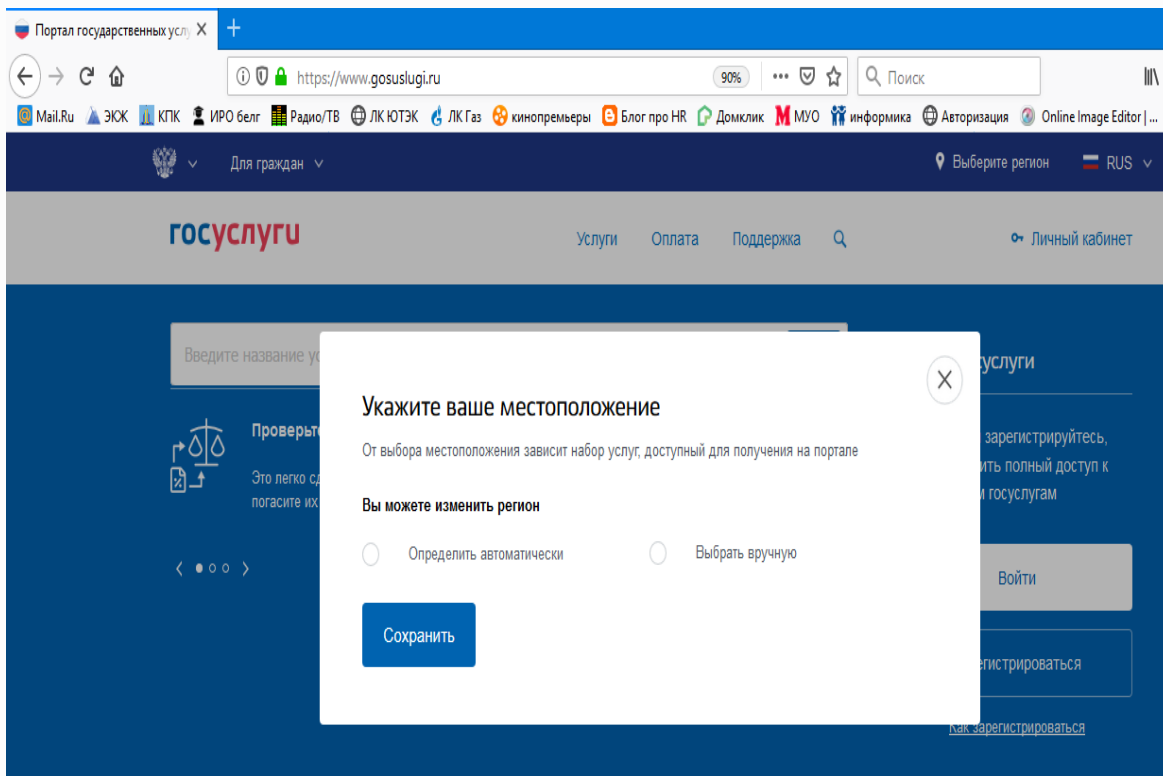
Портал государственных услу ×
+
https://www.gosuslugi.ru
90%
Поиск
Mail.Ru ЭКК КПК ИРО белг Радио/ТВ ЛК ЮТЭК ЛК Газ кинопремьеры Блог про HR Домклик МУО информика Авторизация Online Image Editor | ...
Для граждан
Выберите регион
RUS
госуслуги
Услуги Оплата Поддержка
Личный кабинет
Введите название у
Проверьт
Это легко сд погасите их
услуги
зарегистрируйтесь, ить полный доступ к и госуслугам
Войти
егистрироваться
Как зарегистрироваться

Укажите ваше местоположение
От выбора местоположения зависит набор услуг, доступный для получения на портале
Вы можете изменить регион
Определить автоматически
Выбрать вручную
Сохранить